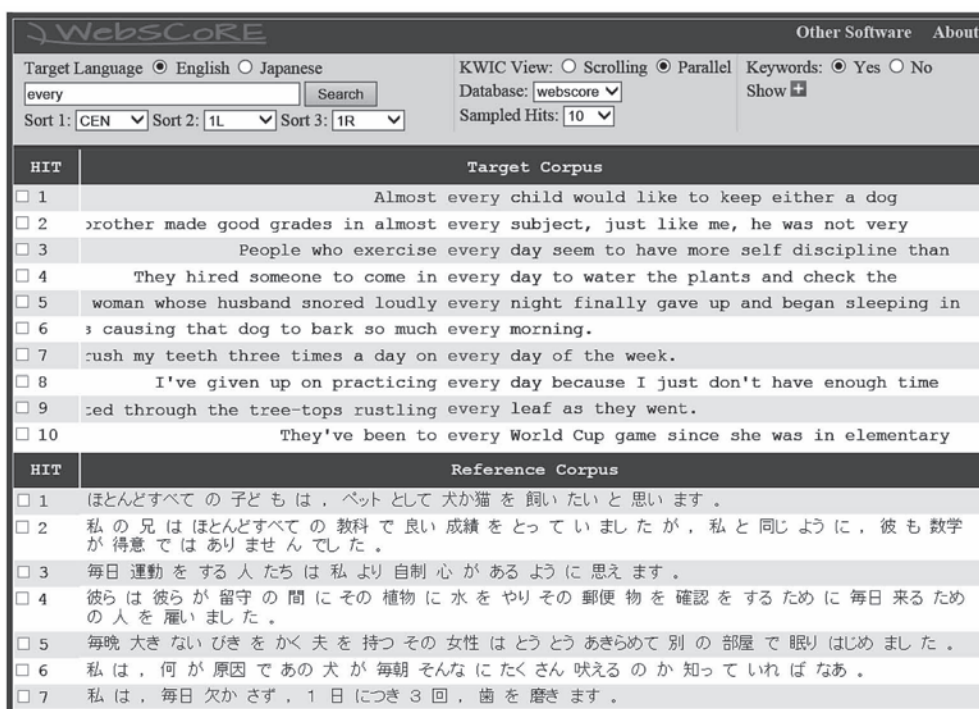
WebSCoRE

Other Software About

Target Language ◉ English ○ Japanese

every

Search

Sort 1: CEN Sort 2: 1L Sort 3: 1R

KWIC View: ○ Scrolling ◉ Parallel

Database: webscore

Sampled Hits: 10

Keywords: ◉ Yes ○ No

Show

| HIT | Target Corpus |
|---|---|
| 1 | Almost every child would like to keep either a dog |
| 2 | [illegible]rother made good grades in almost every subject, just like me, he was not very |
| 3 | People who exercise every day seem to have more self discipline than |
| 4 | They hired someone to come in every day to water the plants and check the |
| 5 | woman whose husband snored loudly every night finally gave up and began sleeping in |
| 6 | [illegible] causing that dog to bark so much every morning. |
| 7 | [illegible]rush my teeth three times a day on every day of the week. |
| 8 | I've given up on practicing every day because I just don't have enough time |
| 9 | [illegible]ed through the tree-tops rustling every leaf as they went. |
| 10 | They've been to every World Cup game since she was in elementary |

| HIT | Reference Corpus |
|---|---|
| 1 | ほとんどすべて の 子ども は , ペット として 犬か猫 を 飼い たい と 思い ます 。 |
| 2 | 私 の 兄 は ほとんどすべて の 教科 で 良い 成績 を とって い まし た が , 私 と 同じ ように , 彼 も 数学 が 得意 で は あり ませ ん でし た 。 |
| 3 | 毎日 運動 を する 人 たち は 私 より 自制 心 が ある ように 思え ます 。 |
| 4 | 彼ら は 彼ら が 留守 の 間 に その 植物 に 水 を やり その 郵便 物 を 確認 を する ため に 毎日 来る ため の 人 を 雇い まし た 。 |
| 5 | 毎晩 大き ない びき を かく 夫 を 持つ その 女性 は とう とう あきらめて 別 の 部屋 で 眠り はじめ まし た 。 |
| 6 | 私 は , 何 が 原因 で あの 犬 が 毎朝 そんな に たく さん 吠える の か 知っ て いれ ば なあ 。 |
| 7 | 私 は , 毎日 欠か さず , 1 日 につき 3 回 , 歯 を 磨き ます 。 |